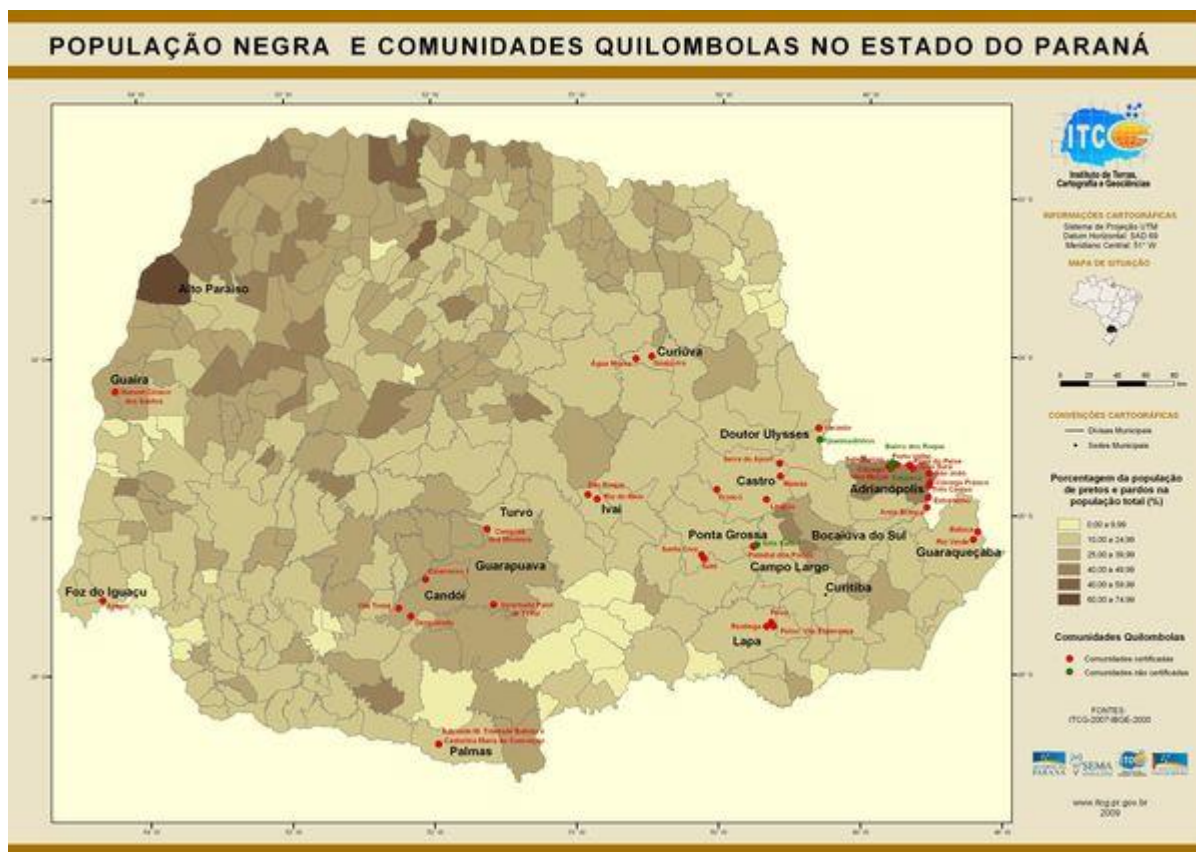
POPULAÇÃO NEGRA E COMUNIDADES QUILOMBOLAS NO ESTADO DO PARANÁ

ITCG
Instituto de Terras, Cartografia e Geociências

INFORMAÇÕES CARTOGRÁFICAS
Sistema de Projeção UTM
Datum Horizontal: SAD 69
Meridiano Central: 51° W

MAPA DE SITUAÇÃO

0 20 40 80 km

CONVENÇÕES CARTOGRÁFICAS
Divisas Municipais
Sedes Municipais

Porcentagem da população de pretos e pardos na população total (%)
0,00 a 9,99
10,00 a 24,99
25,00 a 39,99
40,00 a 49,99
40,00 a 59,99
60,00 a 74,99

Comunidades Quilombolas
Comunidades certificadas
Comunidades não certificadas

FONTES:
ITCG-2007/IBGE-2000

PARANÁ SEMA ITCG

www.itcg.pr.gov.br
2009

Alto Paraíso
Guaíra
Manoel Ciriaco dos Santos
Curiúva
Água Morna
Guajuvira
Doutor Ulysses
Varzeão
Queimadinhos
Bairro dos Roque
Castro
Adrianópolis
Serra do Apon
Mamãs
Tronco
Limitão
Ivaí
São Roque
Rio do Meio
Turvo
Campina dos Morenos
Ponta Grossa
Santa Cruz
Sutil
Palmital dos Pretos
Sete Saltos
Bocaiúva do Sul
Campo Largo
Curitiba
Guaraqueçaba
Batuva
Rio Verde
Guarapuava
Candói
Cavernoso
Vila Tomé
Despraiado
Invernada Paiol de Telha
Foz do Iguaçu
Apepu
Lapa
Feixo
Restinga
Paiol de Telha Esperança
Palmas
Adelaide M. Trindade Batista
Castorina Maria da Conceição
Porto Velho
Sete Barras
João Sura
Córrego das Moças
Córrego do Franco
Praia do Peixe
Estreitinho
Três Canais
Areia Branca
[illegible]